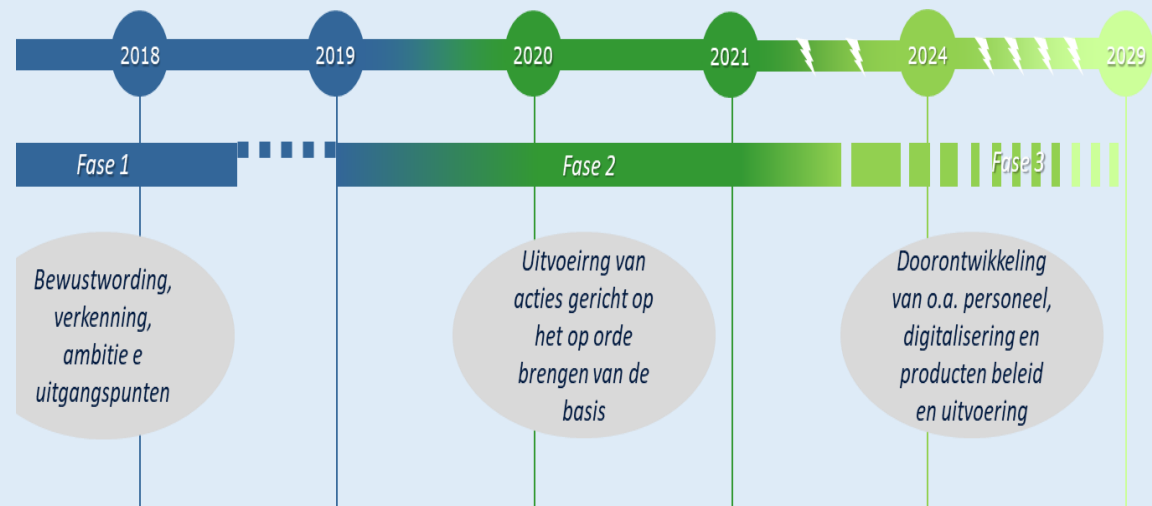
2018

2019

2020

2021

2024

2029

Fase 1

Fase 2

Fase 3

Bewustwording, verkenning, ambitie e uitgangspunten

Uitvoeirng van acties gericht op het op orde brengen van de basis

Doorontwikkeling van o.a. personeel, digitalisering en producten beleid en uitvoering